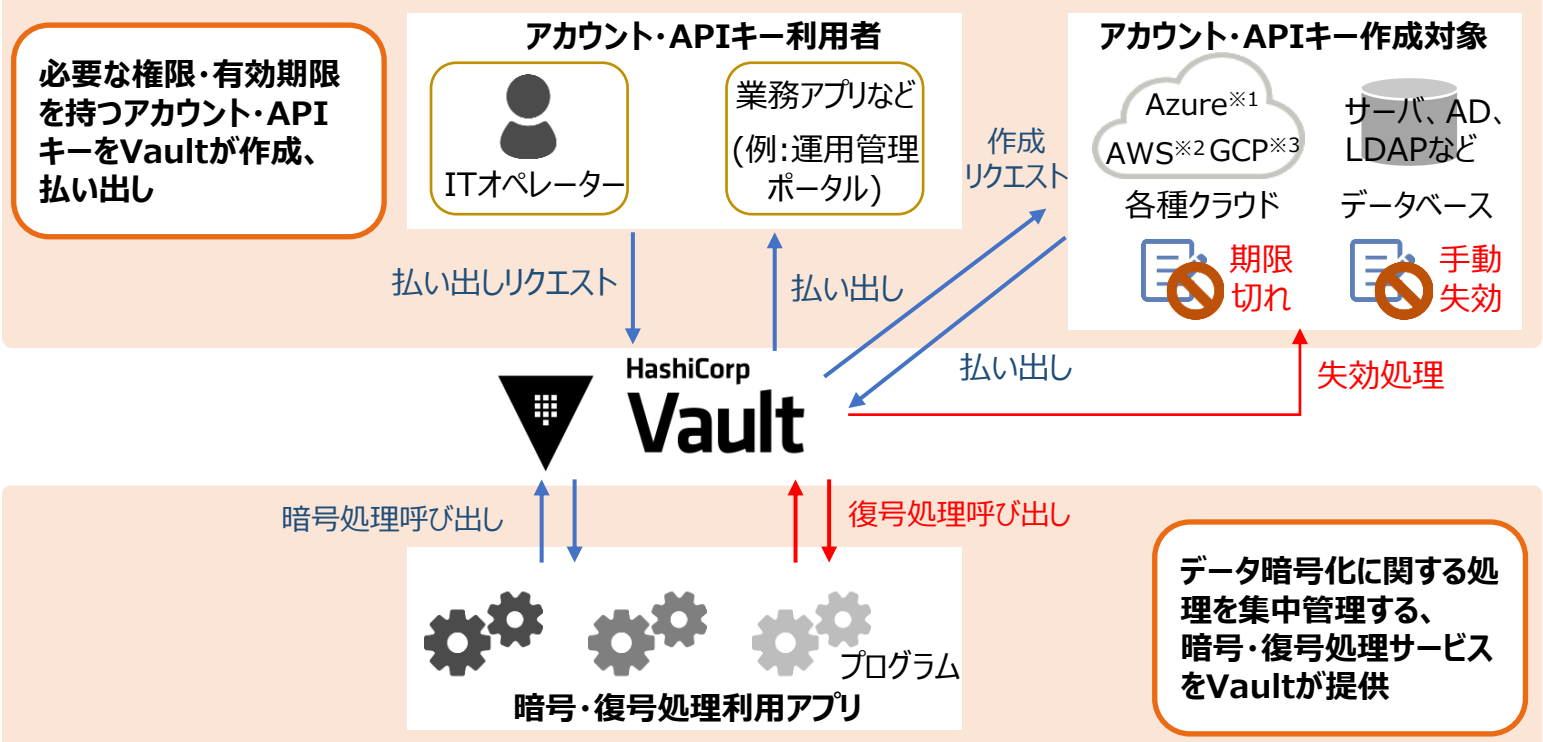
必要な権限・有効期限を持つアカウント・APIキーをVaultが作成、払い出し

アカウント・APIキー利用者

ITオペレーター

業務アプリなど
(例:運用管理ポータル)

アカウント・APIキー作成対象

Azure$^{※1}$
AWS$^{※2}$ GCP$^{※3}$
各種クラウド

サーバ、AD、LDAPなど
データベース

期限切れ

手動失効

作成リクエスト

払い出しリクエスト

払い出し

払い出し

失効処理

HashiCorp
Vault

暗号処理呼び出し

復号処理呼び出し

プログラム

暗号・復号処理利用アプリ

データ暗号化に関する処理を集中管理する、暗号・復号処理サービスをVaultが提供